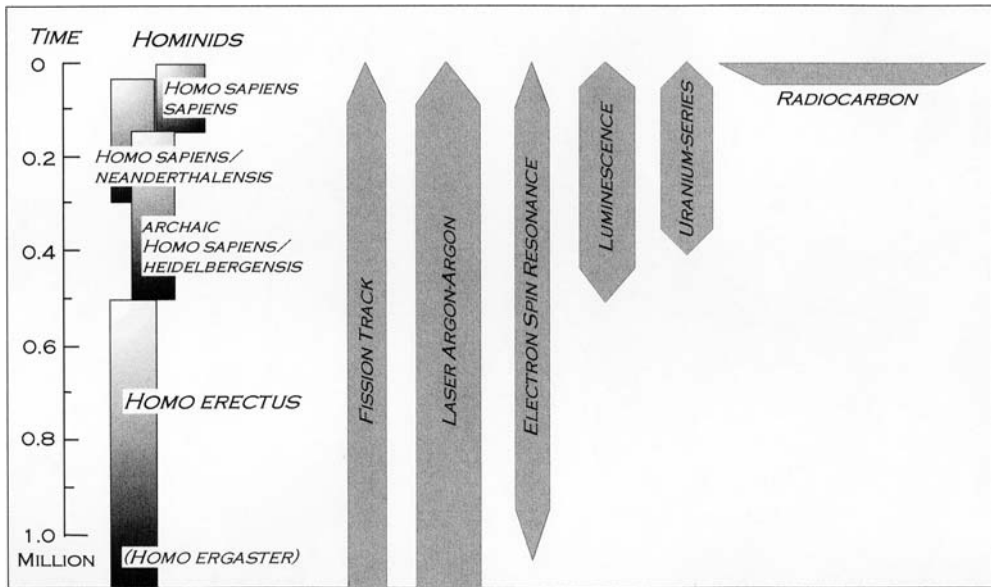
TIME
HOMINIDS
0
HOMO SAPIENS SAPIENS
0.2
HOMO SAPIENS/ NEANDERTHALENSIS
ARCHAIC HOMO SAPIENS/ HEIDELBERGENSIS
0.4
0.6
HOMO ERECTUS
0.8
1.0
MILLION
(HOMO ERGASTER)

FISSION TRACK
LASER ARGON-ARGON
ELECTRON SPIN RESONANCE
LUMINESCENCE
URANIUM-SERIES
RADIOCARBON